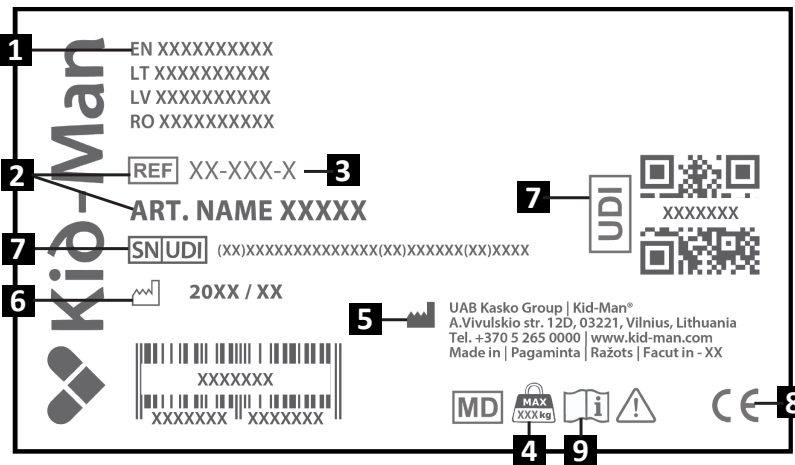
1
Kid-Man
EN XXXXXXXXXX
LT XXXXXXXXXX
LV XXXXXXXXXX
RO XXXXXXXXXX

2
REF XX-XXX-X
3
ART. NAME XXXXX

7
SN UDI (XX)XXXXXXXXXXXXXX(XX)XXXXXX(XX)XXXX

6
20XX / XX

7
UDI
XXXXXXX

5
UAB Kasko Group | Kid-Man®
A.Vivulskio str. 12D, 03221, Vilnius, Lithuania
Tel. +370 5 265 0000 | www.kid-man.com
Made in | Pagaminta | Ražots | Facut in - XX

XXXXXXX
XXXXXXX XXXXXXX

MD
MAX
XXX kg
i
CE
8
4
9